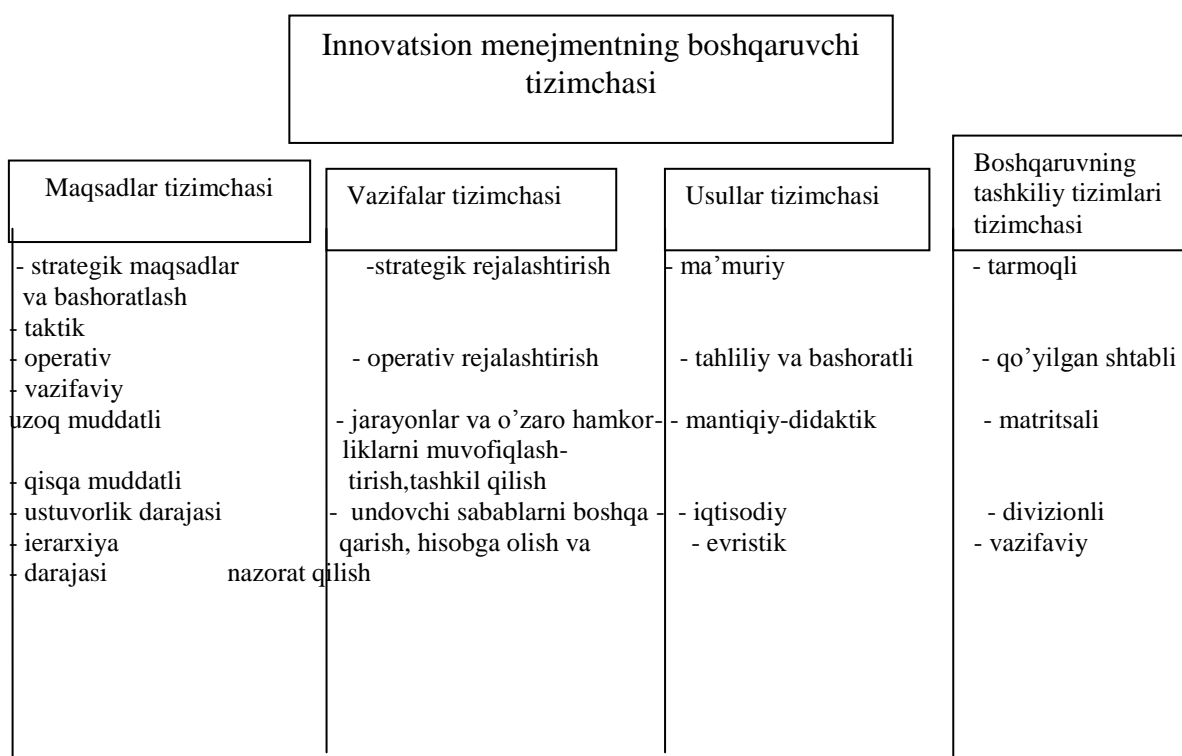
Innovatsion menejmentning boshqaruvchi tizimchasi

Maqsadlar tizimchasi

- strategik maqsadlar va bashoratlash
- taktik
- operativ
- vazifaviy
uzoq muddatli
- qisqa muddatli
- ustuvorlik darajasi
- ierarxiya
- darajasi

Vazifalar tizimchasi

-strategik rejalashtirish
- operativ rejalashtirish
- jarayonlar va o'zaro hamkorliklarni muvofiqlashtirish,tashkil qilish
- undovchi sabablarni boshqa - qarish, hisobga olish va nazorat qilish

Usullar tizimchasi

- ma'muriy
- tahliliy va bashoratli
- mantiqiy-didaktik
- iqtisodiy
- evristik

Boshqaruvning tashkiliy tizimlari tizimchasi

- tarmoqli
- qo'yilgan shtabli
- matritsali
- divizionli
- vazifaviy